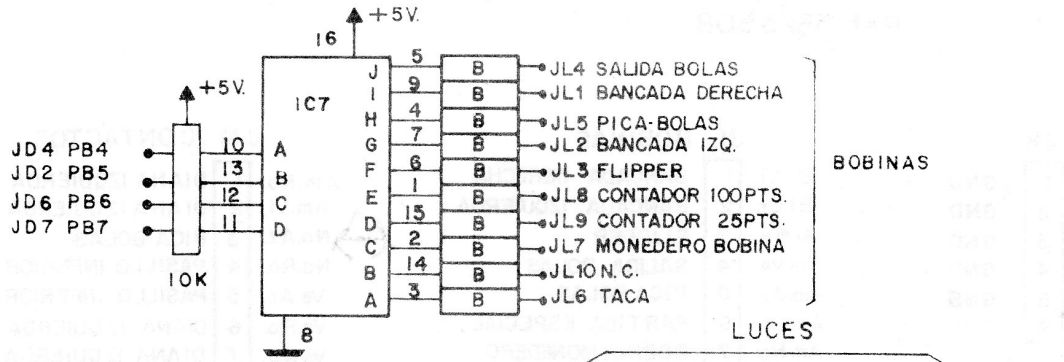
+5V.

16

+5V.

IC7

JD4 PB4
JD2 PB5
JD6 PB6
JD7 PB7

10K

10 A
13 B
12 C
11 D

8

J 5 B JL4 SALIDA BOLAS
I 9 B JL1 BANCADA DERECHA
H 4 B JL5 PICA-BOLAS
G 7 B JL2 BANCADA IZQ.
F 6 B JL3 FLIPPER
E 1 B JL8 CONTADOR 100PTS.
D 15 B JL9 CONTADOR 25PTS.
C 2 B JL7 MONEDERO BOBINA
B 14 B JL10 N.C.
A 3 B JL6 TACA

BOBINAS

LUCES